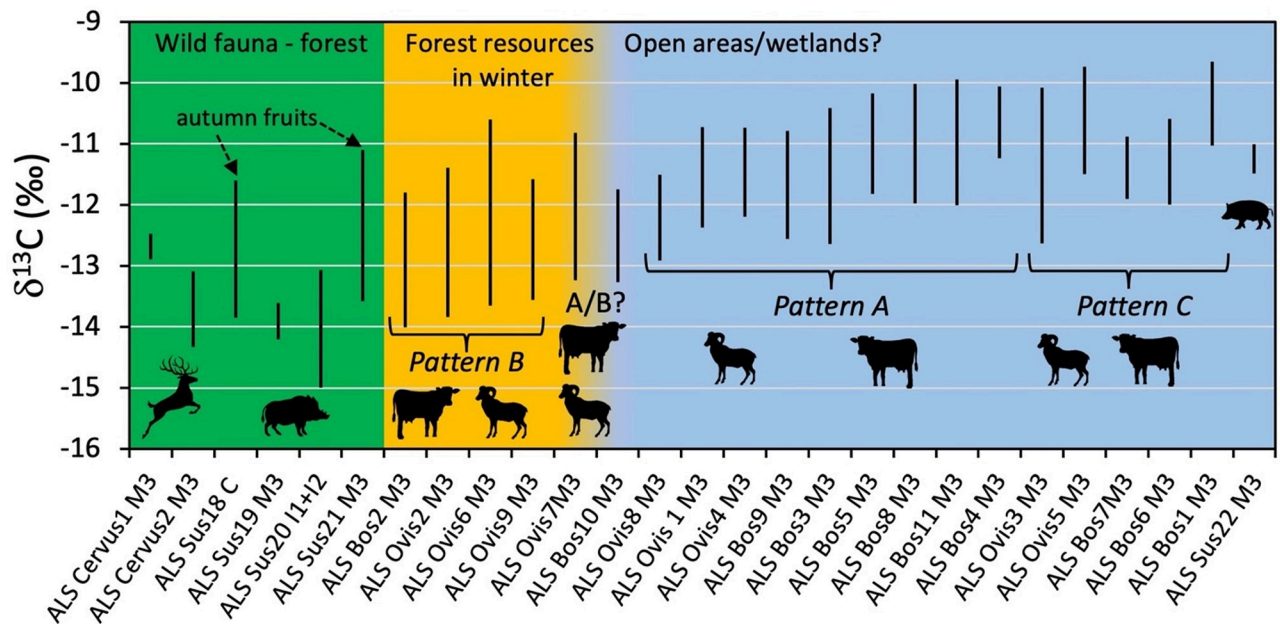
-9
-10
-11
-12
-13
-14
-15
-16

$\delta^{13}C$ (‰)

Wild fauna - forest
Forest resources in winter
Open areas/wetlands?

autumn fruits

A/B?
Pattern A
Pattern B
Pattern C

ALS Cervus1 M3
ALS Cervus2 M3
ALS Sus18 C
ALS Sus19 M3
ALS Sus20 I1+I2
ALS Sus21 M3
ALS Bos2 M3
ALS Ovis2 M3
ALS Ovis6 M3
ALS Ovis9 M3
ALS Ovis7M3
ALS Bos10 M3
ALS Ovis8 M3
ALS Ovis 1 M3
ALS Ovis4 M3
ALS Bos9 M3
ALS Bos3 M3
ALS Bos5 M3
ALS Bos8 M3
ALS Bos11 M3
ALS Bos4 M3
ALS Ovis3 M3
ALS Ovis5 M3
ALS Bos7M3
ALS Bos6 M3
ALS Bos1 M3
ALS Sus22 M3